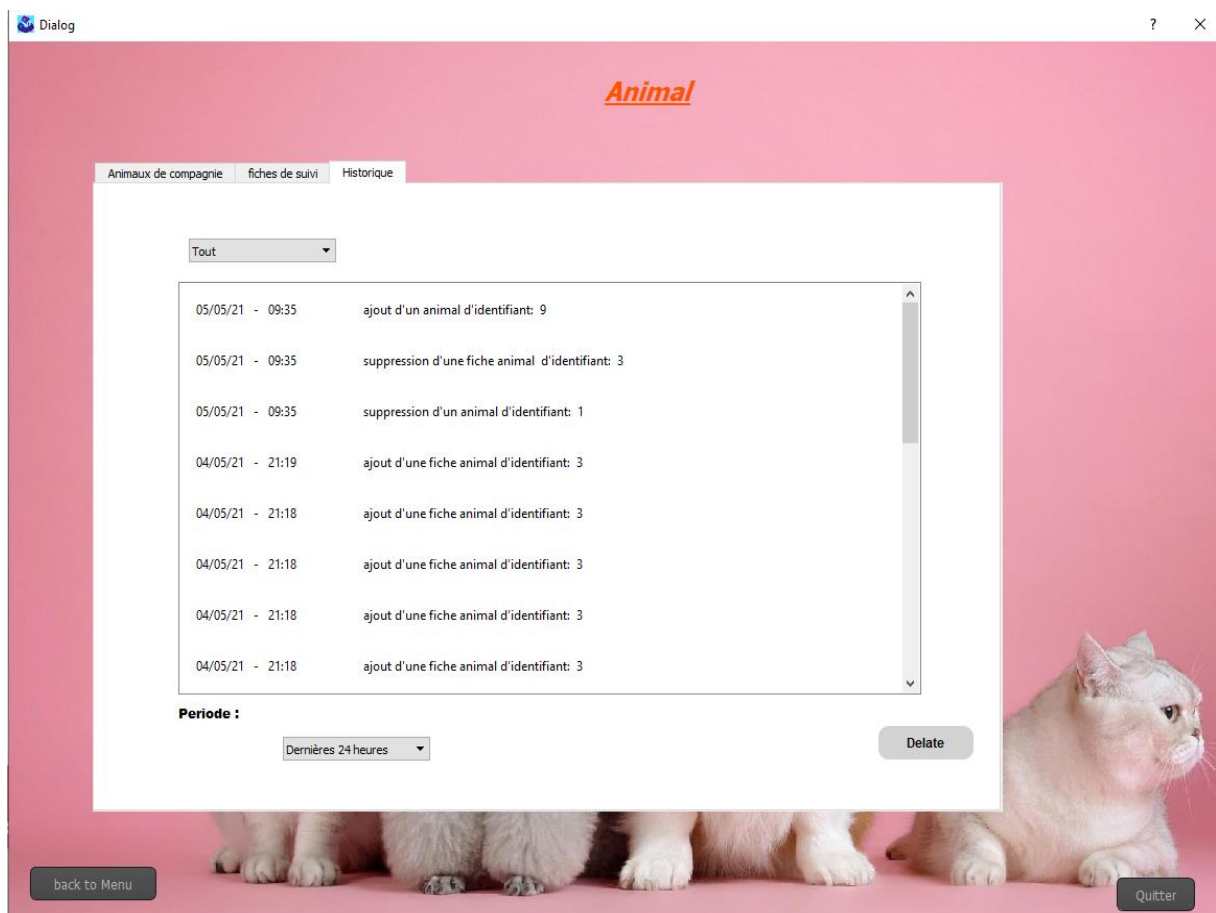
Dialog

?

Animal

Animaux de compagnie | fiches de suivi | Historique

Tout

| | |
|---|---|
| 05/05/21 - 09:35 | ajout d'un animal d'identifiant: 9 |
| 05/05/21 - 09:35 | suppression d'une fiche animal d'identifiant: 3 |
| 05/05/21 - 09:35 | suppression d'un animal d'identifiant: 1 |
| 04/05/21 - 21:19 | ajout d'une fiche animal d'identifiant: 3 |
| 04/05/21 - 21:18 | ajout d'une fiche animal d'identifiant: 3 |
| 04/05/21 - 21:18 | ajout d'une fiche animal d'identifiant: 3 |
| 04/05/21 - 21:18 | ajout d'une fiche animal d'identifiant: 3 |
| 04/05/21 - 21:18 | ajout d'une fiche animal d'identifiant: 3 |

Periode :

Dernières 24 heures

Delate

back to Menu

Quitter